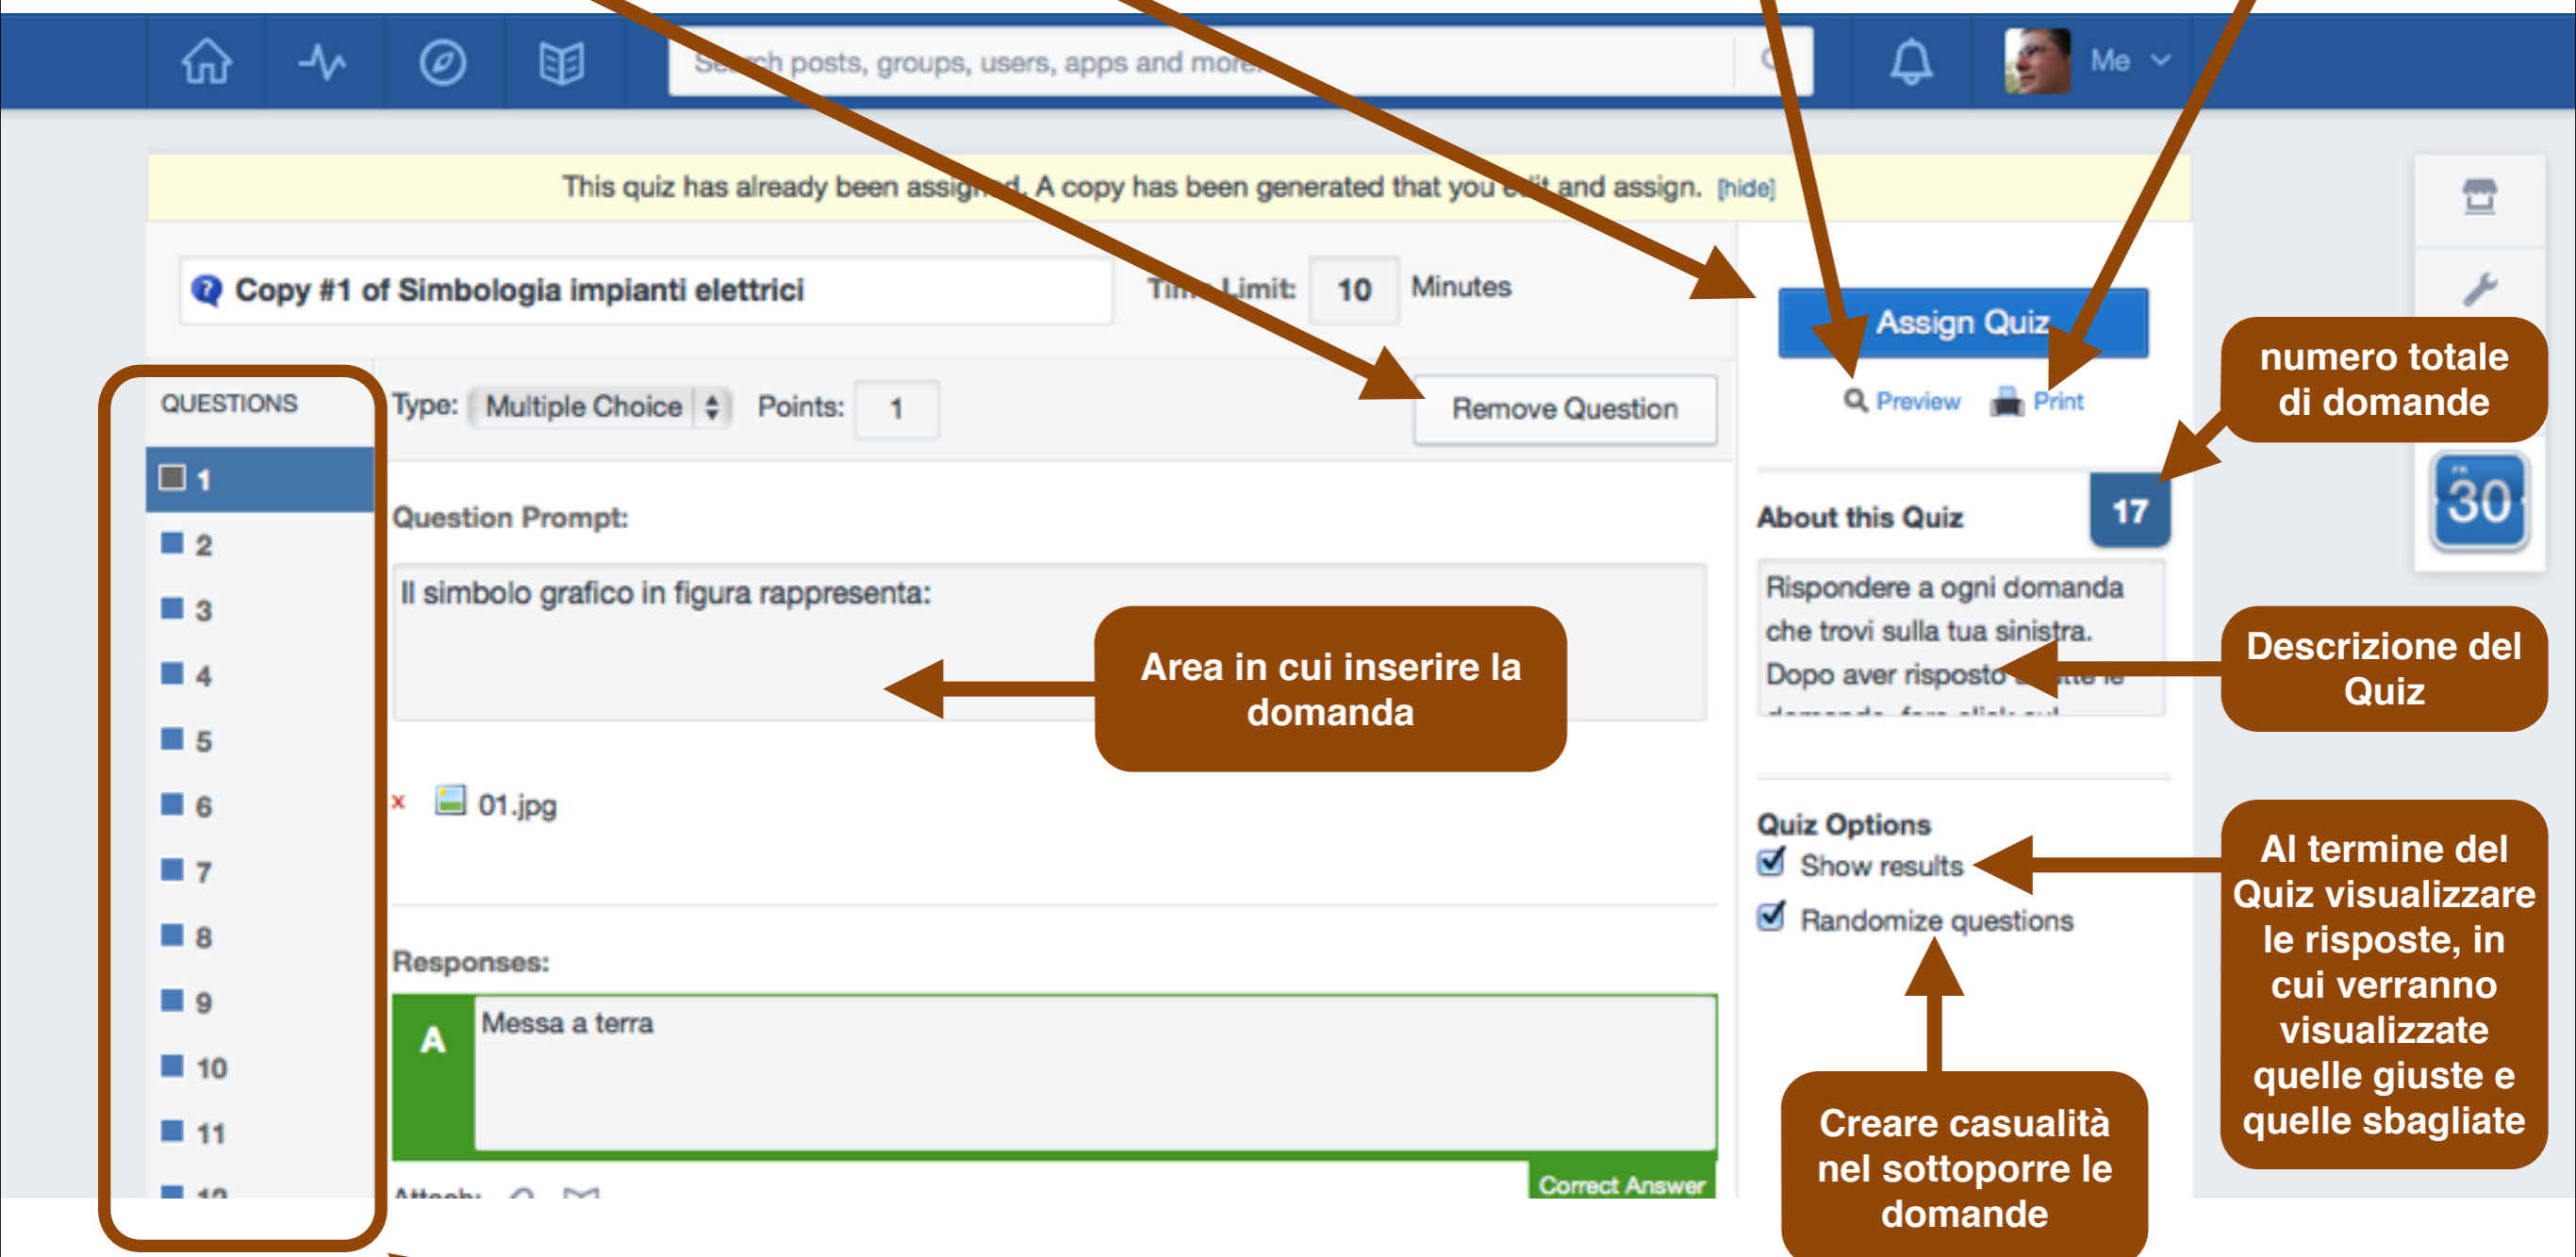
Se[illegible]ch posts, groups, users, apps and more

Me

This quiz has already been assig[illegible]. A copy has been generated that you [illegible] and assign. [hide]

Copy #1 of Simbologia impianti elettrici

Ti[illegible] Limit: 10 Minutes

Assign Quiz

Preview Print

numero totale di domande

QUESTIONS

Type: Multiple Choice Points: 1

Remove Question

1
2
3
4
5
6
7
8
9
10
11

Question Prompt:

Il simbolo grafico in figura rappresenta:

Area in cui inserire la domanda

About this Quiz 17

30

Rispondere a ogni domanda che trovi sulla tua sinistra. Dopo aver risposto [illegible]

Descrizione del Quiz

01.jpg

Quiz Options
Show results
Randomize questions

Al termine del Quiz visualizzare le risposte, in cui verranno visualizzate quelle giuste e quelle sbagliate

Responses:

A Messa a terra

Correct Answer

Attach: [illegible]

Creare casualità nel sottoporre le domande